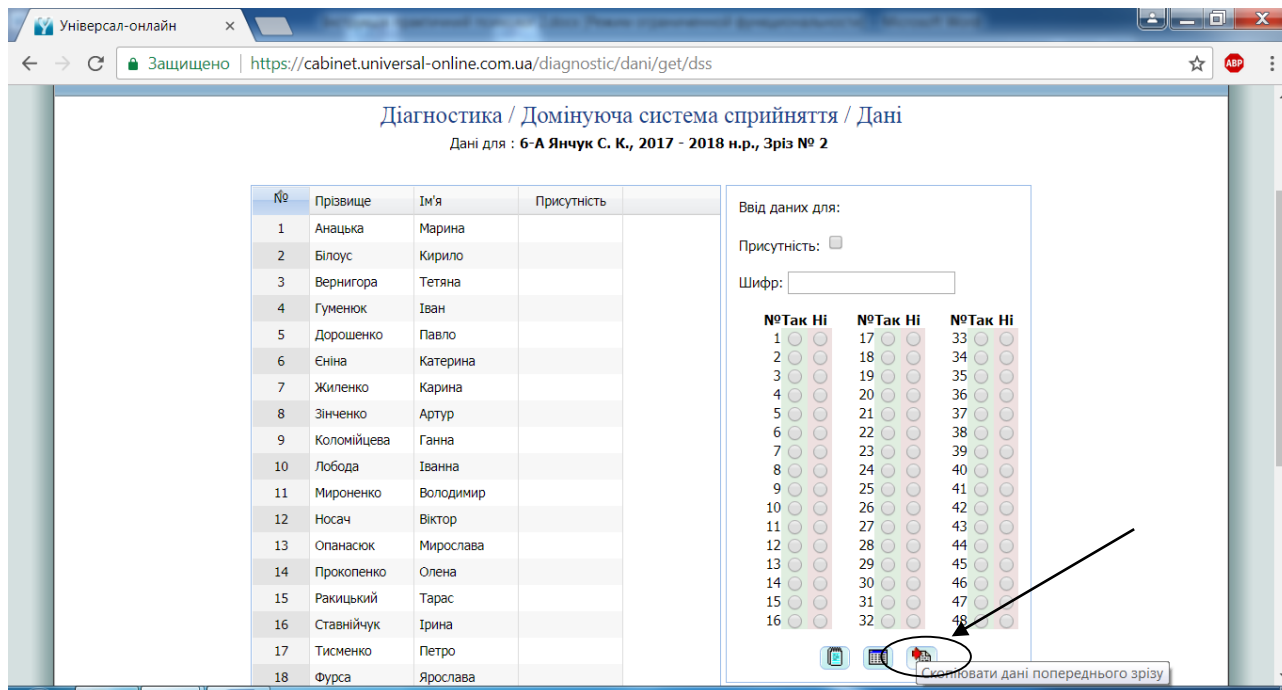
Універсал-онлайн

Защищено | https://cabinet.universal-online.com.ua/diagnostic/dani/get/dss

ABP

Діагностика / Домінуюча система сприйняття / Дані

Дані для : 6-А Янчук С. К., 2017 - 2018 н.р., Зріз № 2

| № | Прізвище | Ім'я | Присутність |
|---|---|---|---|
| 1 | Анацька | Марина | |
| 2 | Білоус | Кирило | |
| 3 | Вернигора | Тетяна | |
| 4 | Гуменюк | Іван | |
| 5 | Дорошенко | Павло | |
| 6 | Єніна | Катерина | |
| 7 | Жиленко | Карина | |
| 8 | Зінченко | Артур | |
| 9 | Коломійцева | Ганна | |
| 10 | Лобода | Іванна | |
| 11 | Мироненко | Володимир | |
| 12 | Носач | Віктор | |
| 13 | Опанасюк | Мирослава | |
| 14 | Прокопенко | Олена | |
| 15 | Ракицький | Тарас | |
| 16 | Ставнійчук | Ірина | |
| 17 | Тисменко | Петро | |
| 18 | Фурса | Ярослава | |

Ввід даних для:

Присутність:

Шифр:

| № | Так | Ні | № | Так | Ні | № | Так | Ні |
|---|---|---|---|---|---|---|---|---|
| 1 | | | 17 | | | 33 | | |
| 2 | | | 18 | | | 34 | | |
| 3 | | | 19 | | | 35 | | |
| 4 | | | 20 | | | 36 | | |
| 5 | | | 21 | | | 37 | | |
| 6 | | | 22 | | | 38 | | |
| 7 | | | 23 | | | 39 | | |
| 8 | | | 24 | | | 40 | | |
| 9 | | | 25 | | | 41 | | |
| 10 | | | 26 | | | 42 | | |
| 11 | | | 27 | | | 43 | | |
| 12 | | | 28 | | | 44 | | |
| 13 | | | 29 | | | 45 | | |
| 14 | | | 30 | | | 46 | | |
| 15 | | | 31 | | | 47 | | |
| 16 | | | 32 | | | 48 | | |

Скопіювати дані попереднього зрізу